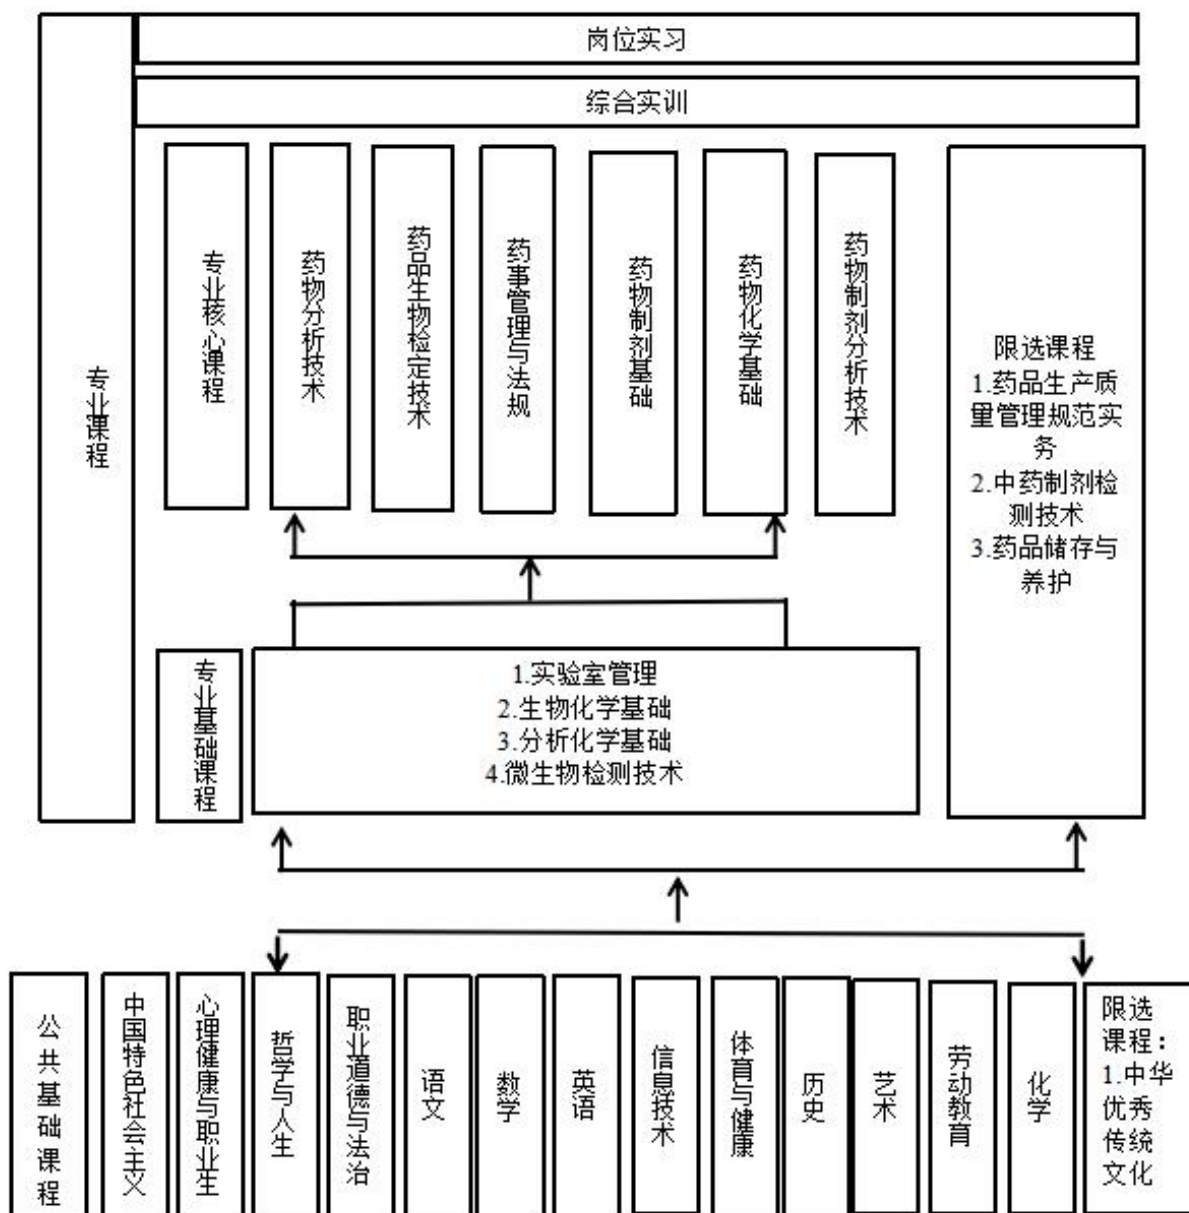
岗位实习

综合实训

专业课程

专业核心课程

药物分析技术

药品生物检定技术

药事管理与法规

药物制剂基础

药物化学基础

药物制剂分析技术

限选课程
1.药品生产质量管理规范实务
2.中药制剂检测技术
3.药品储存与养护

专业基础课程

1.实验室管理
2.生物化学基础
3.分析化学基础
4.微生物检测技术

公共基础课程

中国特色社会主义

心理健康与职业生

哲学与人生

职业道德与法治

语文

数学

英语

信息技术

体育与健康

历史

艺术

劳动教育

化学

限选课程：
1.中华优秀传统文化